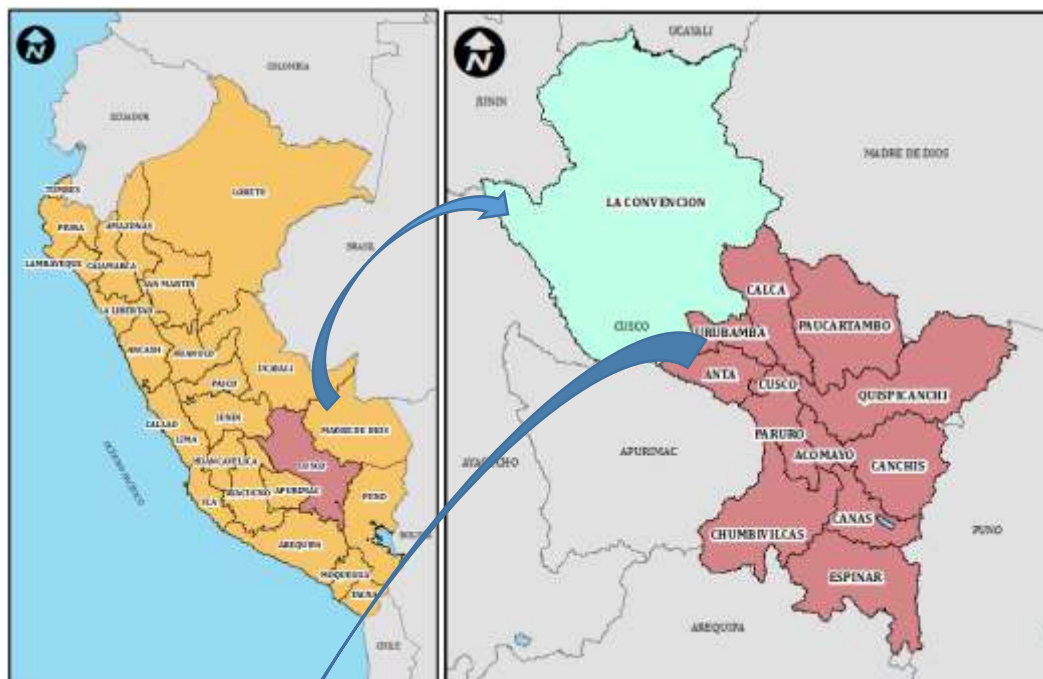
N

COLOMBIA

ECUADOR

TUMBES

PIURA

AMAZONAS

LAMBAYEQUE

CAJAMARCA

LORETO

SAN MARTIN

LA LIBERTAD

ANCASH

HUANUCO

BRASIL

UCAYALI

PASCO

JUNIN

CALLAO

LIMA

MADRE DE DIOS

CUSCO

HUANCAVELICA

AYACUCHO

APURIMAC

ICA

PUNO

AREQUIPA

MOQUEGUA

TACNA

CHILE

OCEANO PACIFICO

N

UCAYALI

JUNIN

MADRE DE DIOS

LA CONVENCION

CALCA

CUSCO

URUBAMBA

PAUCARTAMBO

ANTA

CUSCO

QUISPICANCHI

PARURO

AYACUCHO

APURIMAC

ACOMAYO

CANCHIS

CANAS

PUNO

CHUMBIVILCAS

ESPINAR

AREQUIPA